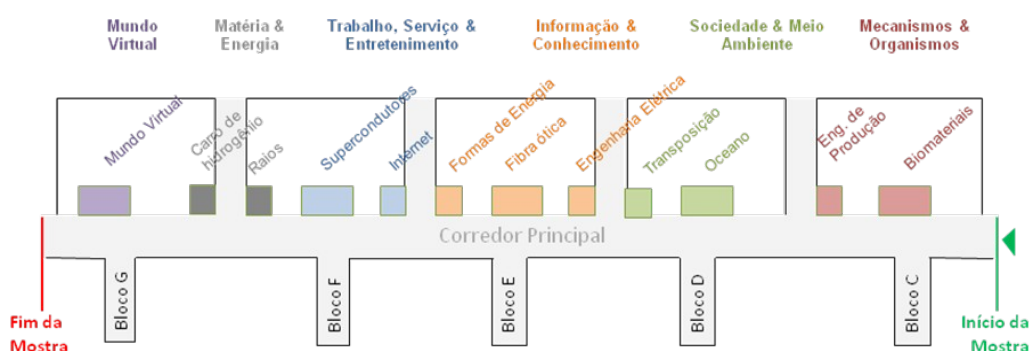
Mundo Virtual

Matéria & Energia

Trabalho, Serviço & Entretenimento

Informação & Conhecimento

Sociedade & Meio Ambiente

Mecanismos & Organismos

Mundo Virtual

Carro de hidrogênio

Raios

Supercondutores

Internet

Formas de Energia

Fibra ótica

Engenharia Elétrica

Transposição

Oceano

Eng. de Produção

Biomateriais

Corredor Principal

Bloco G

Bloco F

Bloco E

Bloco D

Bloco C

Fim da Mostra

Início da Mostra